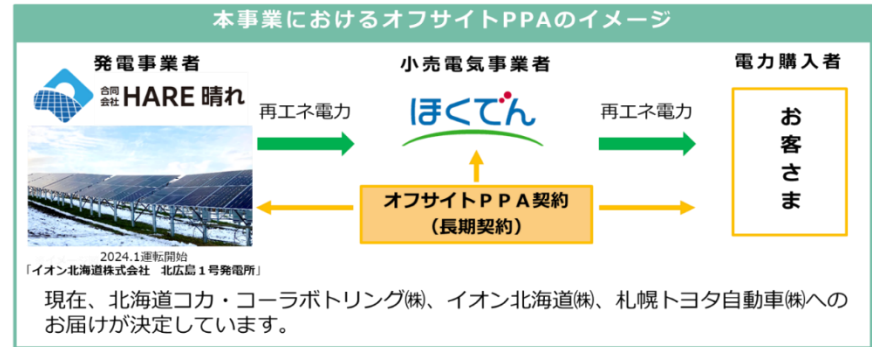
本事業におけるオフサイトPPAのイメージ

発電事業者

合同会社 HARE 晴れ

2024.1運転開始
「イオン北海道株式会社　北広島１号発電所」

再エネ電力

小売電気事業者

ほくでん

オフサイトＰＰＡ契約
（長期契約）

再エネ電力

電力購入者

お客さま

現在、北海道コカ・コーラボトリング㈱、イオン北海道㈱、札幌トヨタ自動車㈱へのお届けが決定しています。